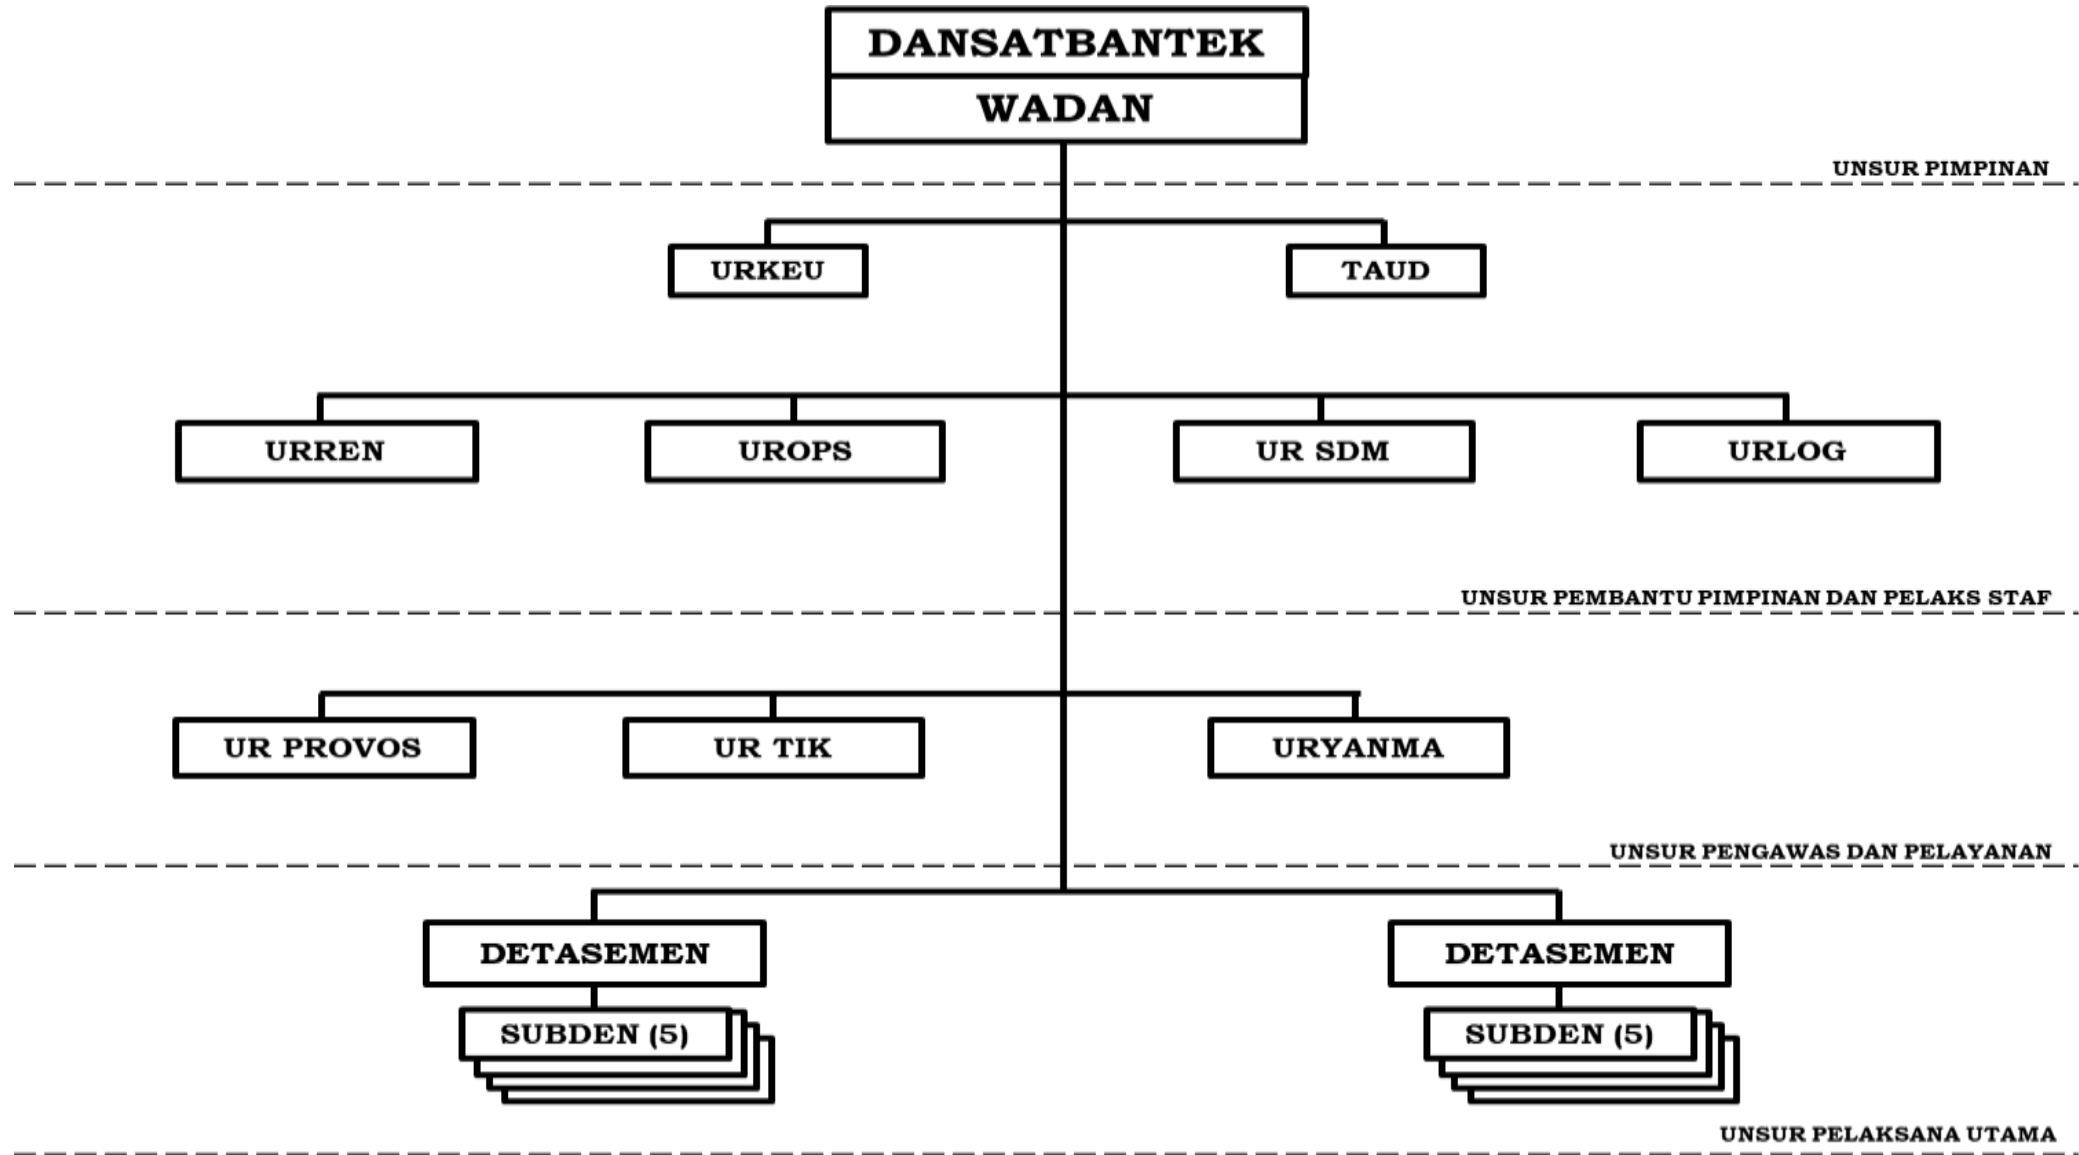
DANSATBANTEK
WADAN

UNSUR PIMPINAN

URKEU
TAUD

URREN
UROPS
UR SDM
URLOG

UNSUR PEMBANTU PIMPINAN DAN PELAKS STAF

UR PROVOS
UR TIK
URYANMA

UNSUR PENGAWAS DAN PELAYANAN

DETASEMEN
SUBDEN (5)
DETASEMEN
SUBDEN (5)

UNSUR PELAKSANA UTAMA